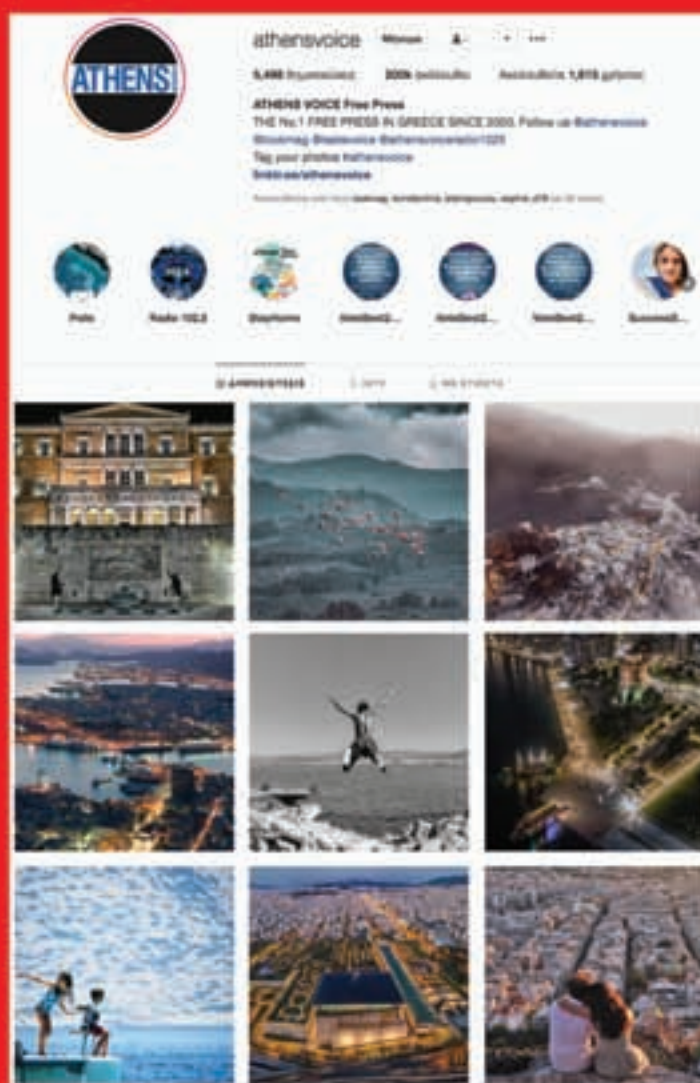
ATHENS

athensvoice Μήνυμα

5,490 δημοσιεύσεις 200k ακόλουθοι Ακολουθείτε 1,015 χρήστες

ATHENS VOICE Free Press
THE No.1 FREE PRESS IN GREECE SINCE 2003. Follow us @athensvoice @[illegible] @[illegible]
Tag your photos #athensvoice
linktr.ee/athensvoice

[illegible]

Polis Radio 102,5 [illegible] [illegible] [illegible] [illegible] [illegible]

ΔΗΜΟΣΙΕΥΣΕΙΣ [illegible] ΜΕ ΕΤΙΚΕΤΑ